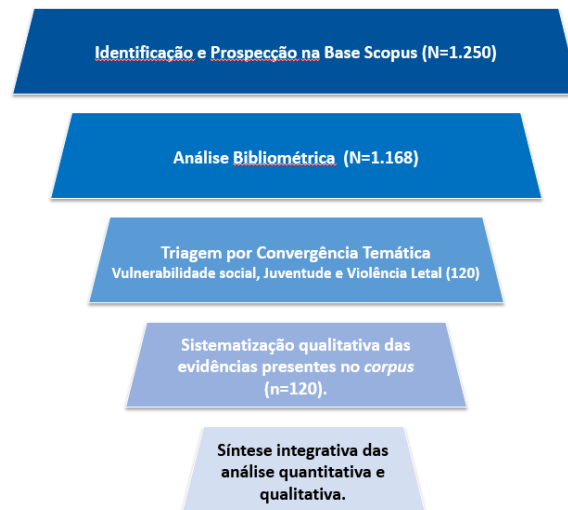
Identificação e Prospecção na Base Scopus (N=1.250)

Análise Bibliométrica (N=1.168)

Triagem por Convergência Temática
Vulnerabilidade social, Juventude e Violência Letal (120)

Sistematização qualitativa das evidências presentes no *corpus* (n=120).

Síntese integrativa das análise quantitativa e qualitativa.